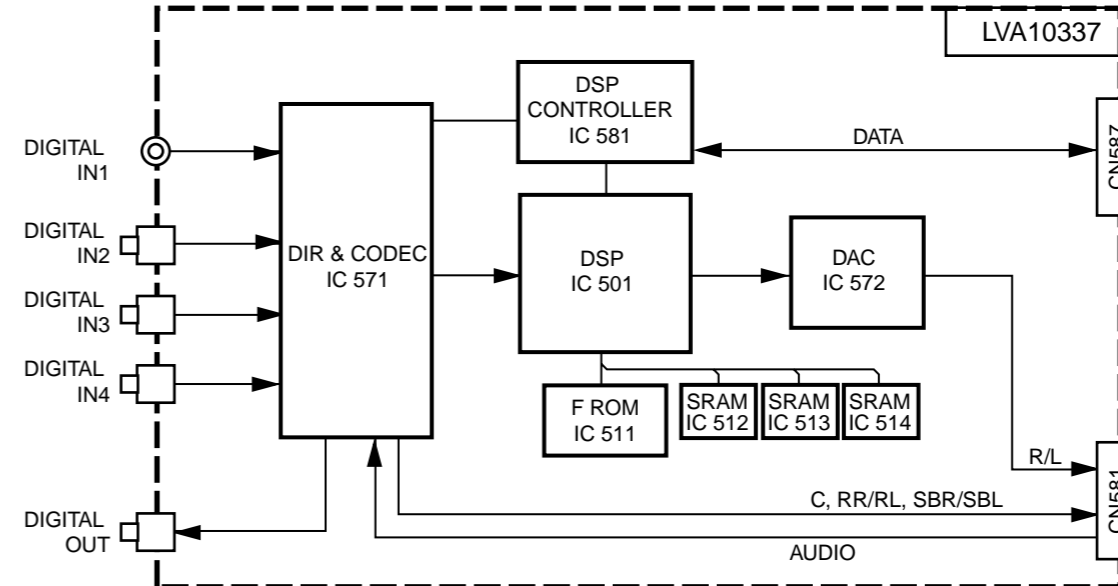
LVA10337

DIGITAL IN1

DIGITAL IN2

DIGITAL IN3

DIGITAL IN4

DIGITAL OUT

DIR & CODEC IC 571

DSP CONTROLLER IC 581

DATA

CN587

DSP IC 501

DAC IC 572

F ROM IC 511

SRAM IC 512

SRAM IC 513

SRAM IC 514

R/L

C, RR/RL, SBR/SBL

AUDIO

CN581